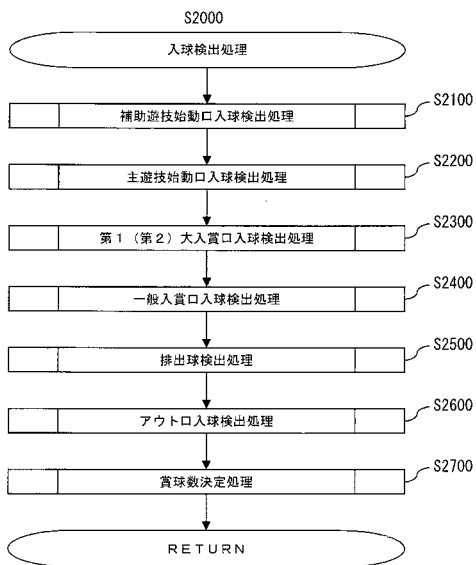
S2000

入球検出処理

補助遊技始動口入球検出処理

S2100

主遊技始動口入球検出処理

S2200

第１（第２）大入賞口入球検出処理

S2300

一般入賞口入球検出処理

S2400

排出球検出処理

S2500

アウト口入球検出処理

S2600

賞球数決定処理

S2700

RETURN